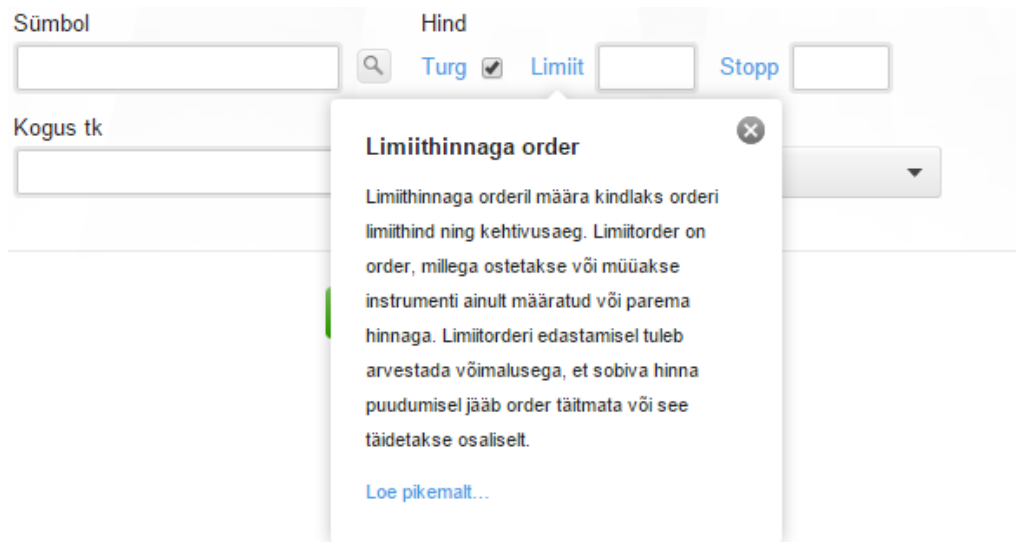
Sümbol

Hind

Turg

Limiit

Stopp

Kogus tk

Limiithinnaga order

Limiithinnaga orderil määra kindlaks orderi limiithind ning kehtivusaeg. Limiitorder on order, millega ostetakse või müüakse instrumenti ainult määratud või parema hinnaga. Limiitorderi edastamisel tuleb arvestada võimalusega, et sobiva hinna puudumisel jääb order täitmata või see täidetakse osaliselt.

Loe pikemalt...